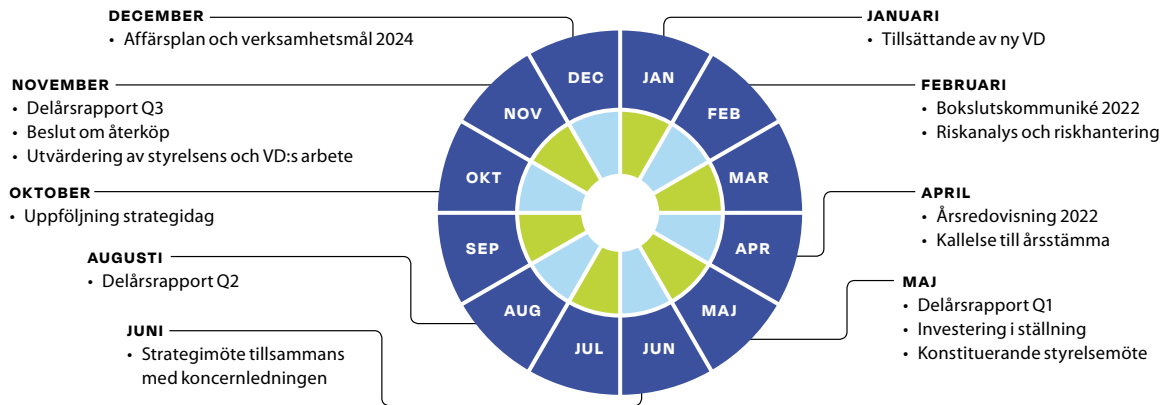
DECEMBER
• Affärsplan och verksamhetsmål 2024

NOVEMBER
• Delårsrapport Q3
• Beslut om återköp
• Utvärdering av styrelsens och VD:s arbete

OKTOBER
• Uppföljning strategidag

AUGUSTI
• Delårsrapport Q2

JUNI
• Strategimöte tillsammans med koncernledningen

JANUARI
• Tillsättande av ny VD

FEBRUARI
• Bokslutskommuniké 2022
• Riskanalys och riskhantering

APRIL
• Årsredovisning 2022
• Kallelse till årsstämma

MAJ
• Delårsrapport Q1
• Investering i ställning
• Konstituerande styrelsemöte

DEC
JAN
FEB
MAR
APR
MAJ
JUN
JUL
AUG
SEP
OKT
NOV